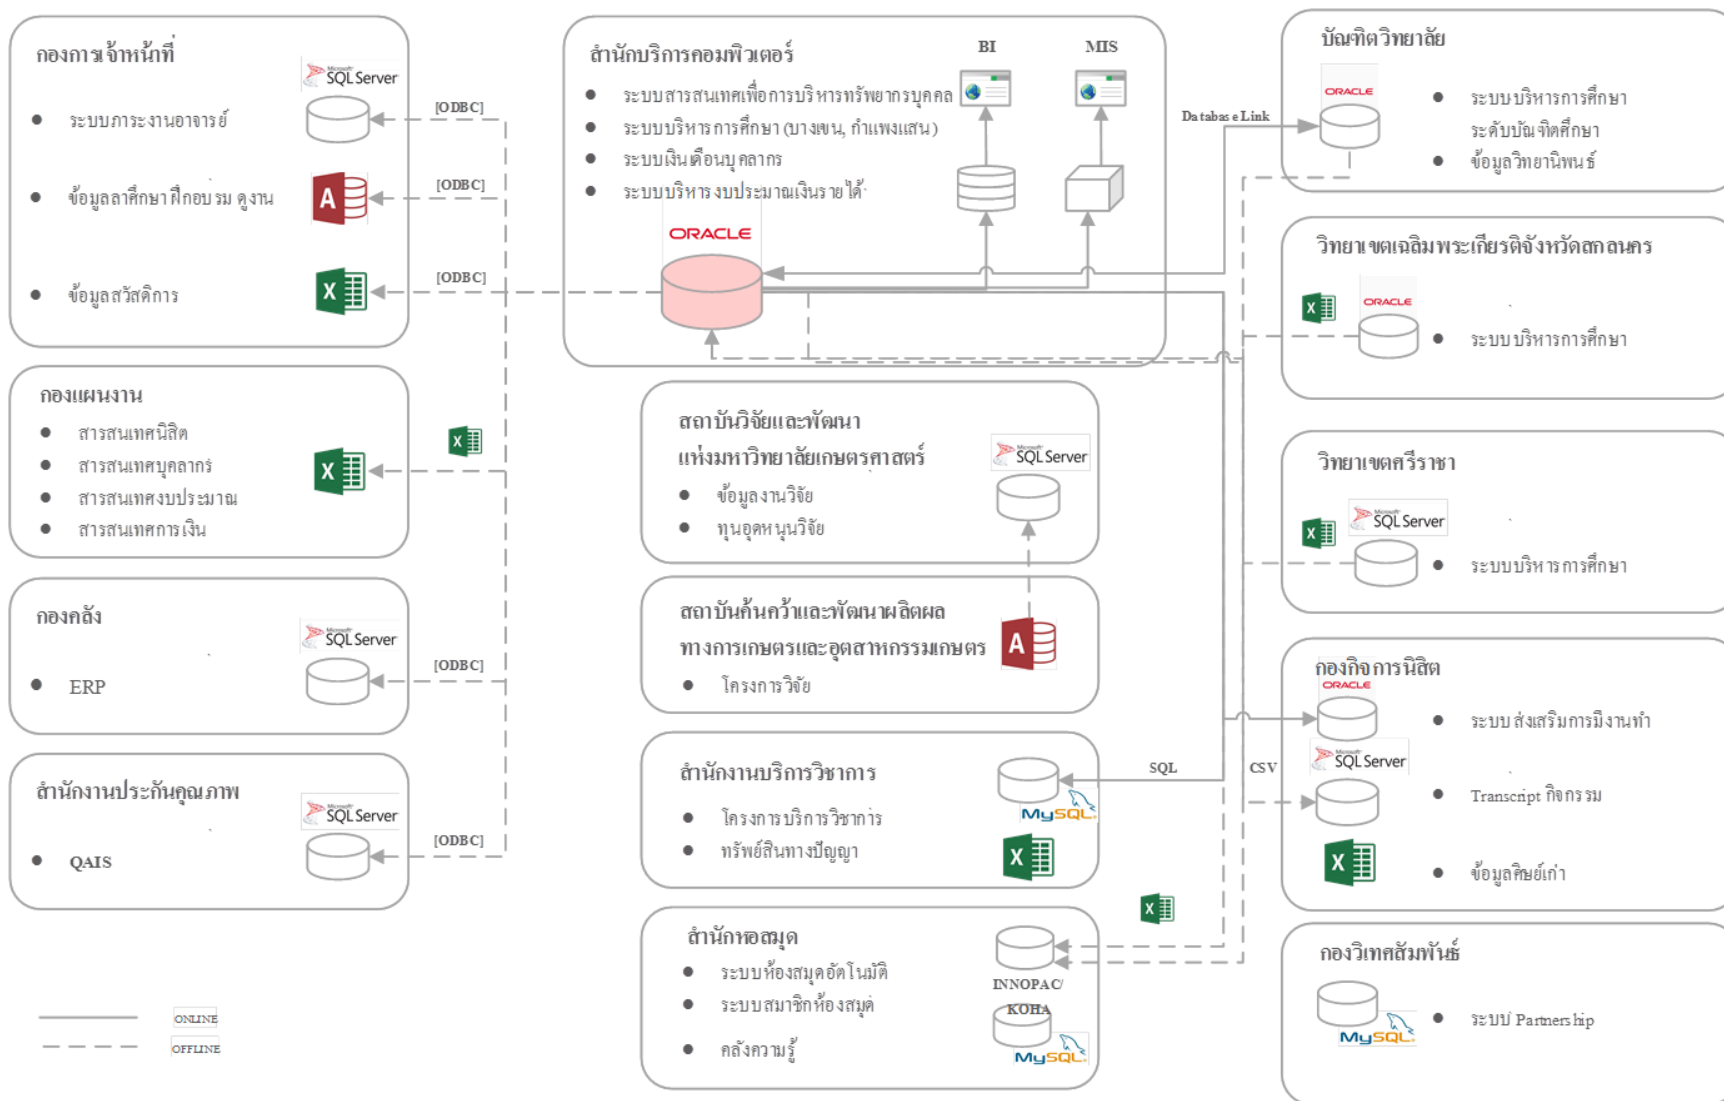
กองการเจ้าหน้าที่
SQL Server
• ระบบภาระงานอาจารย์
• ข้อมูลลาศึกษา ฝึกอบรม ดูงาน
• ข้อมูลสวัสดิการ
[ODBC]
[ODBC]
[ODBC]

สำนักบริการคอมพิวเตอร์
• ระบบสารสนเทศเพื่อการบริหารทรัพยากรบุคคล
• ระบบบริหารการศึกษา (บางเขน, กำแพงแสน)
• ระบบเงินเดือนบุคลากร
• ระบบบริหารงบประมาณเงินรายได้
BI
MIS
ORACLE

Database Link

บัณฑิตวิทยาลัย
ORACLE
• ระบบบริหารการศึกษา ระดับบัณฑิตศึกษา
• ข้อมูลวิทยานิพนธ์

วิทยาเขตเฉลิมพระเกียรติจังหวัดสกลนคร
ORACLE
• ระบบบริหารการศึกษา

กองแผนงาน
• สารสนเทศนิสิต
• สารสนเทศบุคลากร
• สารสนเทศงบประมาณ
• สารสนเทศการเงิน

สถาบันวิจัยและพัฒนาแห่งมหาวิทยาลัยเกษตรศาสตร์
SQL Server
• ข้อมูลงานวิจัย
• ทุนอุดหนุนวิจัย

วิทยาเขตศรีราชา
SQL Server
• ระบบบริหารการศึกษา

กองคลัง
SQL Server
• ERP
[ODBC]

สถาบันค้นคว้าและพัฒนาผลิตผลทางการเกษตรและอุตสาหกรรมเกษตร
• โครงการวิจัย

กองกิจการนิสิต
ORACLE
• ระบบส่งเสริมการมีงานทำ
SQL Server
• Transcript กิจกรรม
• ข้อมูลศิษย์เก่า

สำนักงานประกันคุณภาพ
SQL Server
• QAIS
[ODBC]

สำนักงานบริการวิชาการ
• โครงการบริการวิชาการ
• ทรัพย์สินทางปัญญา
MySQL
SQL
CSV

สำนักหอสมุด
• ระบบห้องสมุดอัตโนมัติ
• ระบบสมาชิกห้องสมุด
• คลังความรู้
INNOPAC/
KOHA
MySQL

กองวิเทศสัมพันธ์
MySQL
• ระบบ Partnership

ONLINE
OFFLINE